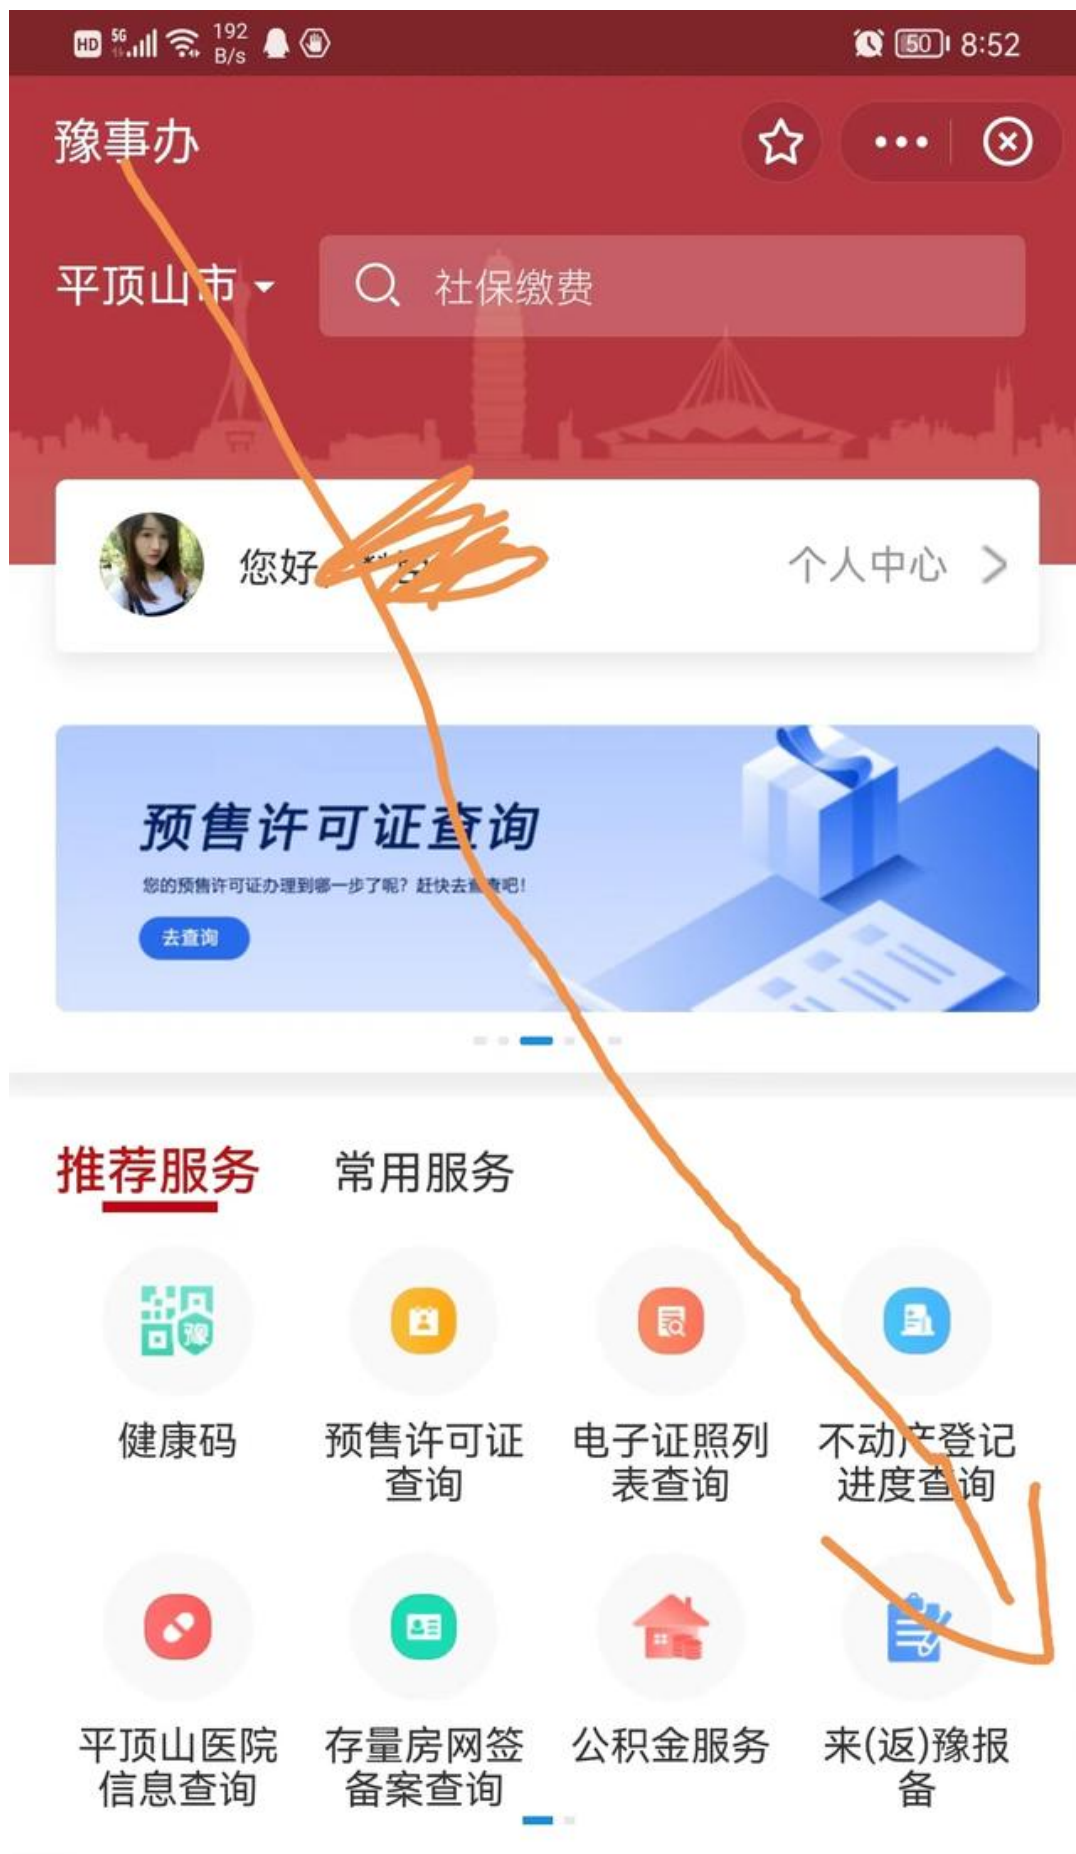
HD 5G 192 B/s 50 8:52

豫事办

平顶山市

社保缴费

您好 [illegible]

个人中心 >

预售许可证查询

您的预售许可证办理到哪一步了呢？赶快去查查吧！

去查询

推荐服务 常用服务

健康码

预售许可证查询

电子证照列表查询

不动产登记进度查询

平顶山医院信息查询

存量房网签备案查询

公积金服务

来(返)豫报备